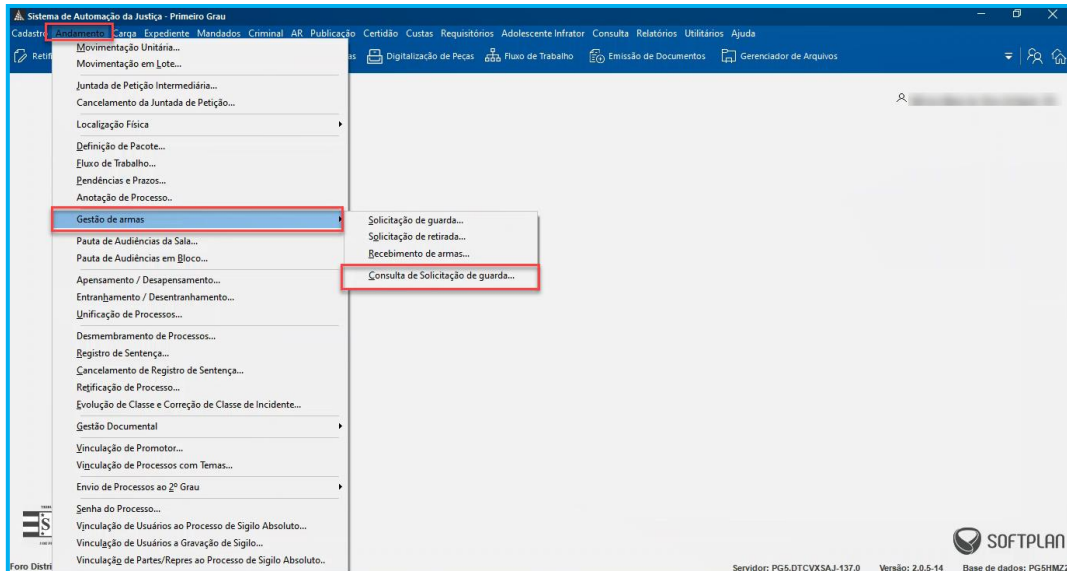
Sistema de Automação da Justiça - Primeiro Grau

Cadastro Andamento Carga Expediente Mandados Criminal AR Publicação Certidão Custas Requisitórios Adolescente Infrator Consulta Relatórios Utilitários Ajuda

Retif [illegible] es Digitalização de Peças Fluxo de Trabalho Emissão de Documentos Gerenciador de Arquivos

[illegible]

Movimentação Unitária...
Movimentação em Lote...
Juntada de Petição Intermediária...
Cancelamento da Juntada de Petição...
Localização Física
Definição de Pacote...
Fluxo de Trabalho...
Pendências e Prazos...
Anotação de Processo..
Gestão de armas
Pauta de Audiências da Sala...
Pauta de Audiências em Bloco...
Apensamento / Desapensamento...
Entranhamento / Desentranhamento...
Unificação de Processos...
Desmembramento de Processos...
Registro de Sentença...
Cancelamento de Registro de Sentença...
Retificação de Processo...
Evolução de Classe e Correção de Classe de Incidente...
Gestão Documental
Vinculação de Promotor...
Vinculação de Processos com Temas...
Envio de Processos ao 2º Grau
Senha do Processo...
Vinculação de Usuários ao Processo de Sigilo Absoluto...
Vinculação de Usuários a Gravação de Sigilo...
Vinculação de Partes/Repres ao Processo de Sigilo Absoluto..

Solicitação de guarda...
Solicitação de retirada...
Recebimento de armas...
Consulta de Solicitação de guarda...

SOFTPLAN

Foro Distri

Servidor: PG5.DTCVXSAJ-137.0 Versão: 2.0.5-14 Base de dados: PG5HMZ